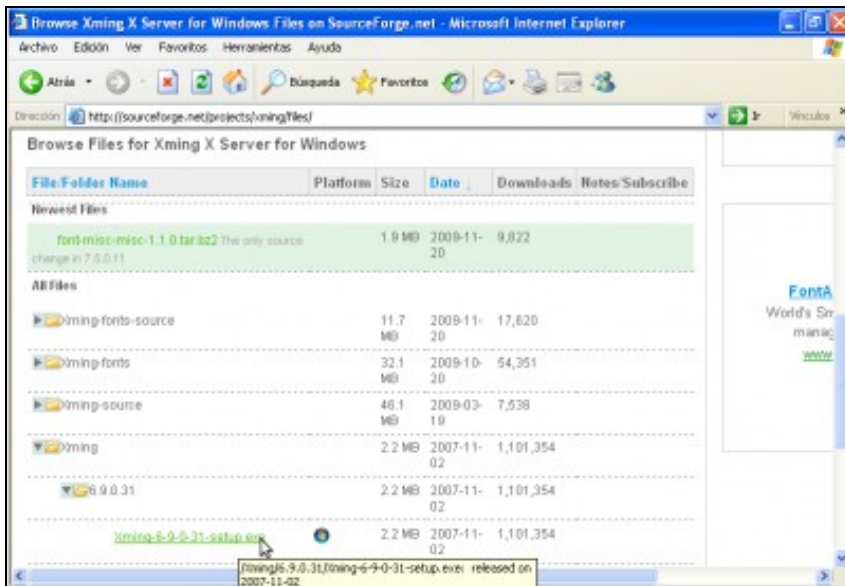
Browse Xming X Server for Windows Files on SourceForge.net - Microsoft Internet Explorer

Archivo Edición Ver Favoritos Herramientas Ayuda

Atrás Búsqueda Favoritos

Dirección http://sourceforge.net/projects/xming/files/ Ir Vínculos

Browse Files for Xming X Server for Windows

| File/Folder Name | Platform | Size | Date | Downloads | Notes/Subscribe |
|---|---|---|---|---|---|
| Newest Files | | | | | |
| font-misc-misc-1.1.0.tar.bz2 The only source change in 7.5.0.11 | | 1.9 MB | 2009-11-20 | 9,822 | |
| All Files | | | | | |
| Xming-fonts-source | | 11.7 MB | 2009-11-20 | 17,620 | |
| Xming-fonts | | 32.1 MB | 2009-10-20 | 54,351 | |
| Xming-source | | 46.1 MB | 2009-03-19 | 7,538 | |
| Xming | | 2.2 MB | 2007-11-02 | 1,101,354 | |
| 6.9.0.31 | | 2.2 MB | 2007-11-02 | 1,101,354 | |
| Xming-6-9-0-31-setup.exe | | 2.2 MB | 2007-11-02 | 1,101,354 | |

/Xming/6.9.0.31/Xming-6-9-0-31-setup.exe: released on 2007-11-02

FontA
World's Sm
manag
www